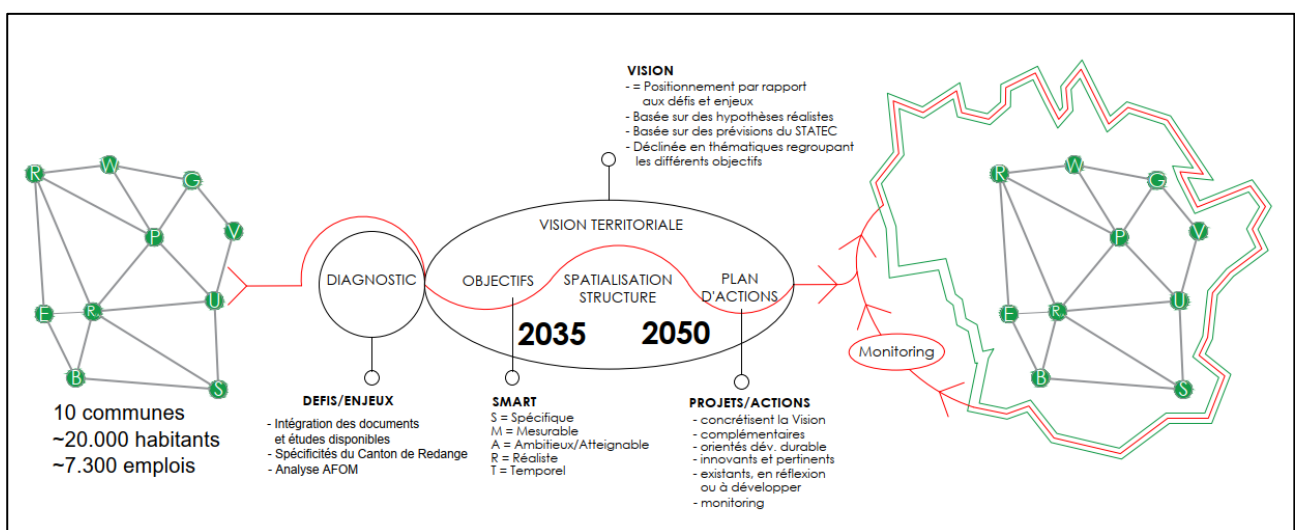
R
W
G
P
V
E
R.
U
B
S

10 communes
~20.000 habitants
~7.300 emplois

DIAGNOSTIC

DEFIS/ENJEUX
- Intégration des documents et études disponibles
- Spécificités du Canton de Redange
- Analyse AFOM

VISION
- = Positionnement par rapport aux défis et enjeux
- Basée sur des hypothèses réalistes
- Basée sur des prévisions du STATEC
- Déclinée en thématiques regroupant les différents objectifs

VISION TERRITORIALE
OBJECTIFS
SPATIALISATION STRUCTURE
PLAN D'ACTIONS
2035
2050

SMART
S = Spécifique
M = Mesurable
A = Ambitieux/Atteignable
R = Réaliste
T = Temporel

PROJETS/ACTIONS
- concrétisent la Vision
- complémentaires
- orientés dév. durable
- innovants et pertinents
- existants, en réflexion ou à développer
- monitoring

Monitoring

R
W
G
P
V
E
R.
U
B
S